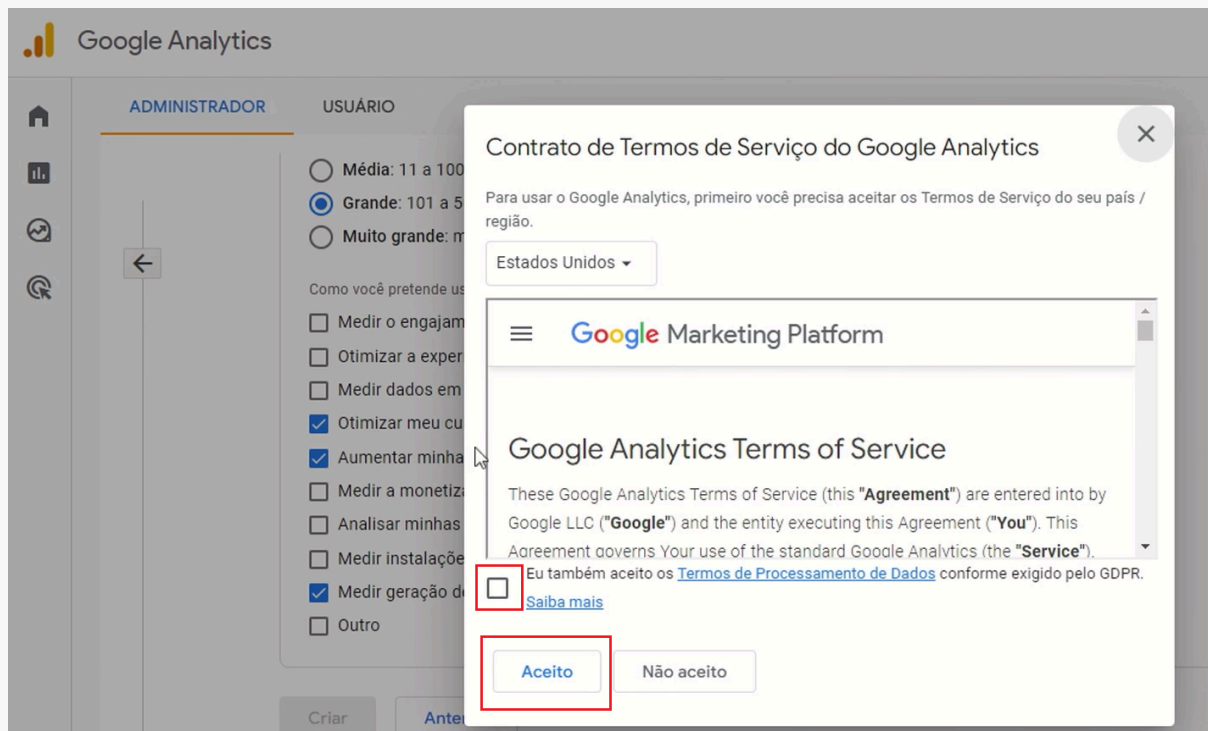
Google Analytics

ADMINISTRADOR USUÁRIO

Média: 11 a 100

Grande: 101 a 5

Muito grande: m

Como você pretende us

Medir o engajam

Otimizar a exper

Medir dados em

Otimizar meu cu

Aumentar minha

Medir a monetiz

Analisar minhas

Medir instalaçõe

Medir geração d

Outro

Criar

Ante

Contrato de Termos de Serviço do Google Analytics

Para usar o Google Analytics, primeiro você precisa aceitar os Termos de Serviço do seu país / região.

Estados Unidos

Google Marketing Platform

Google Analytics Terms of Service

These Google Analytics Terms of Service (this "**Agreement**") are entered into by Google LLC ("**Google**") and the entity executing this Agreement ("**You**"). This Agreement governs Your use of the standard Google Analytics (the "**Service**").

Eu também aceito os Termos de Processamento de Dados conforme exigido pelo GDPR. Saiba mais

Aceito

Não aceito